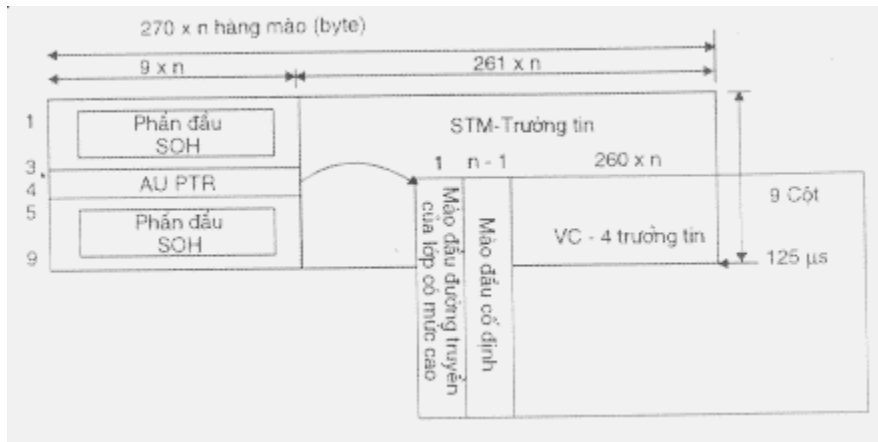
270 x n hàng mào (byte)

9 x n

261 x n

1

Phần đầu SOH

STM-Trường tin

1 n - 1 260 x n

3

4

AU PTR

5

Phần đầu SOH

9

9 Cột

VC - 4 trường tin

125 µs

Mào đầu đường truyền của lớp có mức cao

Mào đầu cố định